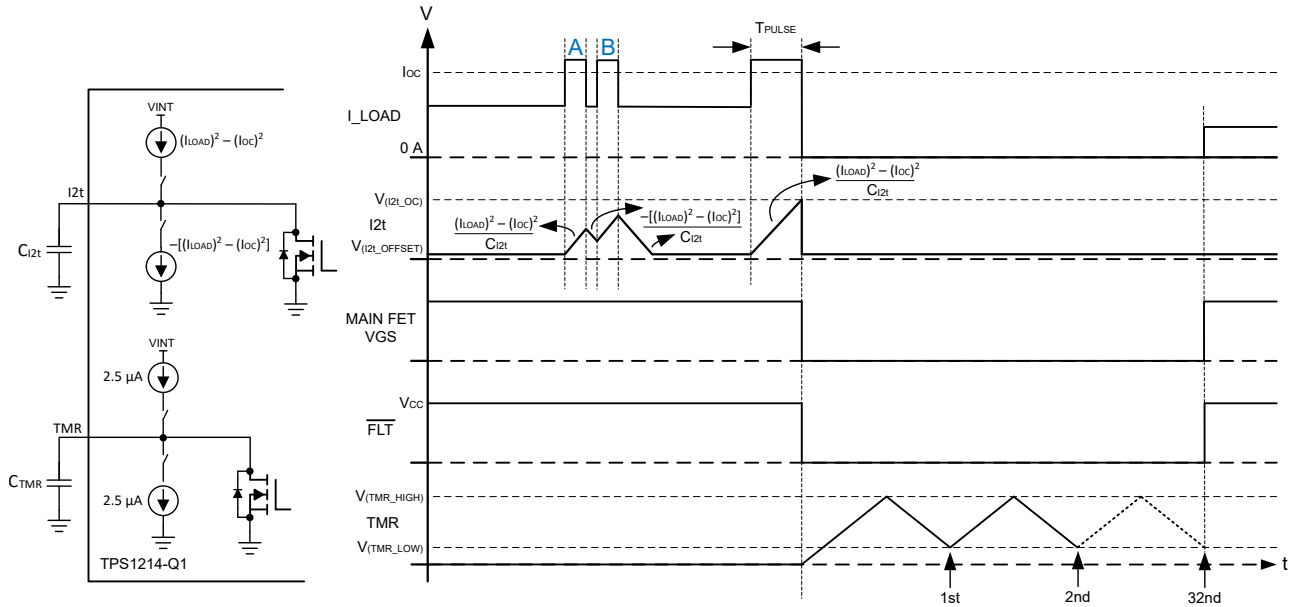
VINT
$(I_{LOAD})^2 - (I_{OC})^2$
I2t
$C_{I2t}$
$-[(I_{LOAD})^2 - (I_{OC})^2]$
VINT
2.5 µA
TMR
$C_{TMR}$
2.5 µA
TPS1214-Q1

V
A
B
$T_{PULSE}$
$I_{OC}$
I_LOAD
0 A
$\frac{(I_{LOAD})^2 - (I_{OC})^2}{C_{I2t}}$
$V_{(I2t\_OC)}$
I2t
$V_{(I2t\_OFFSET)}$
$\frac{(I_{LOAD})^2 - (I_{OC})^2}{C_{I2t}}$
$\frac{-[(I_{LOAD})^2 - (I_{OC})^2]}{C_{I2t}}$
MAIN FET VGS
$V_{CC}$
$\overline{FLT}$
$V_{(TMR\_HIGH)}$
TMR
$V_{(TMR\_LOW)}$
t
1st
2nd
32nd